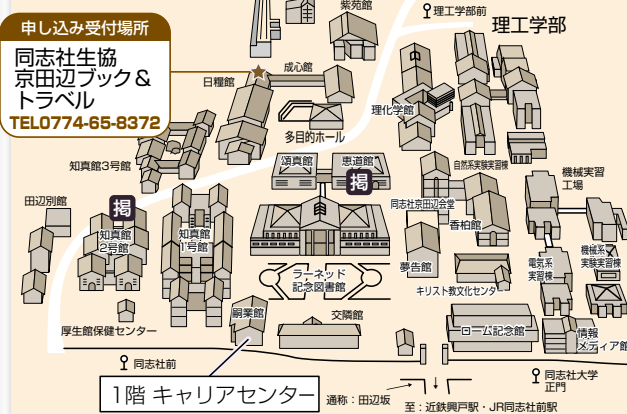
申し込み受付場所

同志社生協
京田辺ブック＆
トラベル
TEL0774-65-8372

紫苑館

理工学部前

理工学部

成心館

日糧館

理化学館

多目的ホール

知真館3号館

頌真館

恵道館

掲

自然系実験実習棟

機械実習工場

同志社京田辺会堂

田辺別館

掲

知真館2号館

知真館1号館

香柏館

夢告館

電気系実習棟

機械系実験実習棟

ラーネッド記念図書館

キリスト教文化センター

嗣業館

交隣館

ローム記念館

情報メディア館

厚生館保健センター

同志社前

同志社大学正門

1階 キャリアセンター

通称：田辺坂

至：近鉄興戸駅・JR同志社前駅